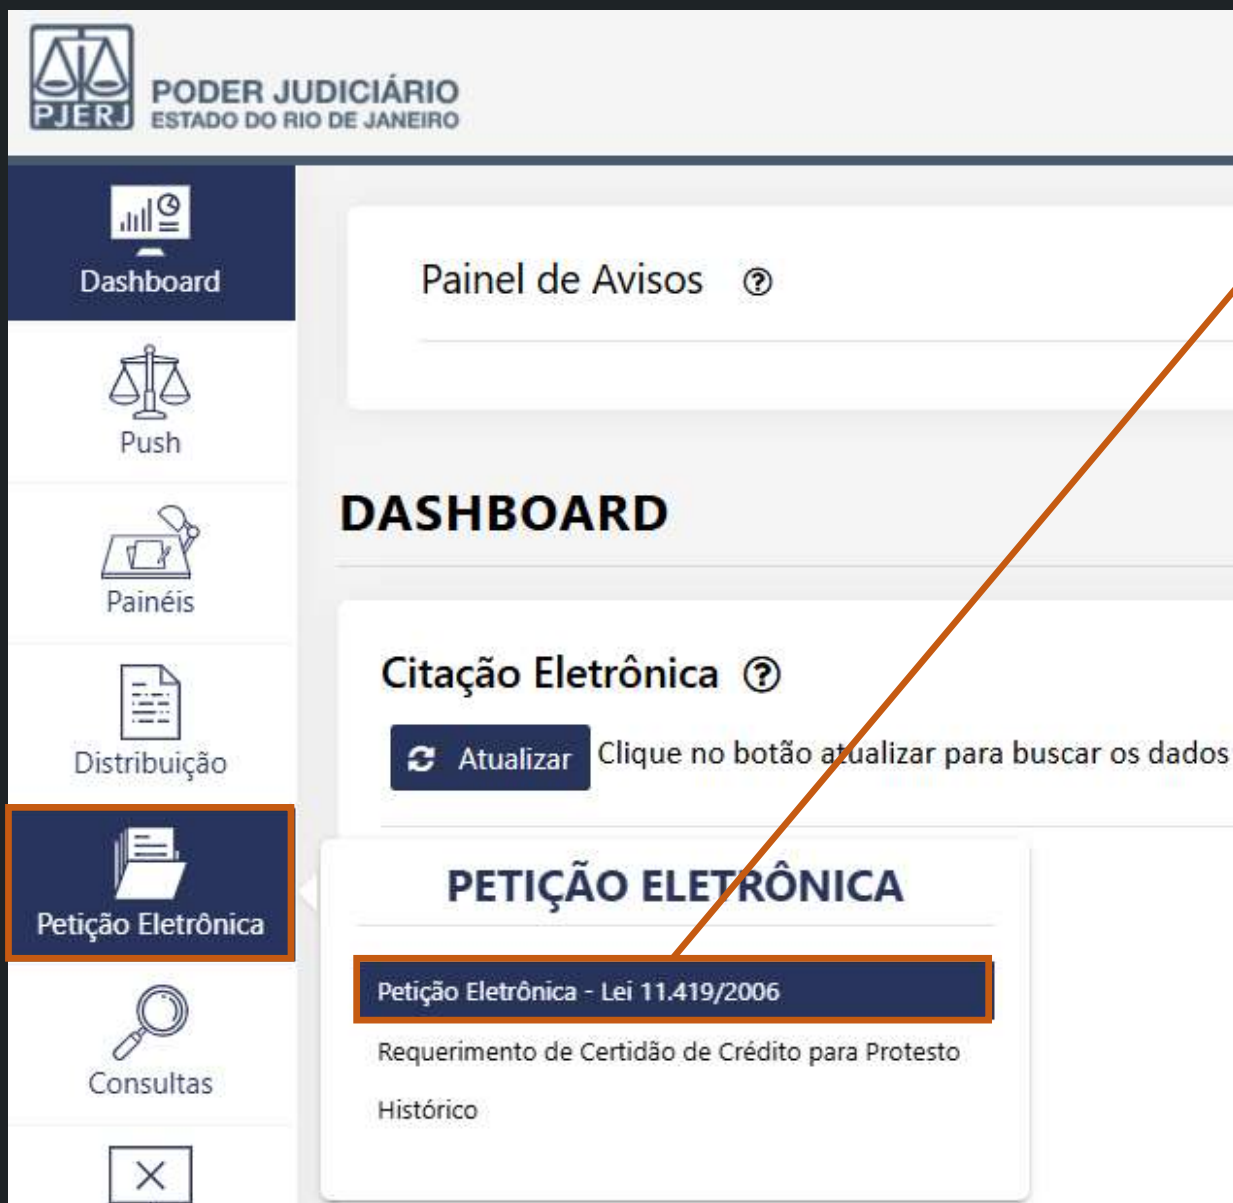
PJERJ PODER JUDICIÁRIO
ESTADO DO RIO DE JANEIRO

Dashboard

Push

Painéis

Distribuição

Petição Eletrônica

Consultas

Painel de Avisos ?

DASHBOARD

Citação Eletrônica ?

Atualizar Clique no botão atualizar para buscar os dados

PETIÇÃO ELETRÔNICA

Petição Eletrônica - Lei 11.419/2006

Requerimento de Certidão de Crédito para Protesto

Histórico